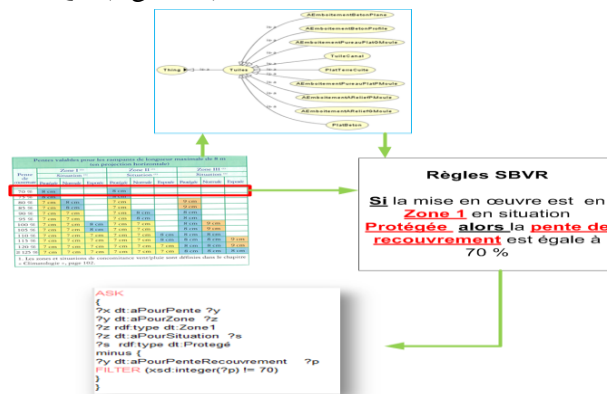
Thing
Tuiles
AEmboitementBetonPlane
AEmboitementBetonProfile
AEmboitementPureauPlatEMoule
TuileCanal
PlatTerreCuite
AEmboitementPureauPlatPMoule
AEmboitementAReliefEMoule
AEmboitementAReliefPMoule
PlatBeton

Pentes valables pour les rampants de longueur maximale de 8 m
Zone I
Zone II
Zone III
Situation
Protégée
Normale
Exposée
Protégée
Normale
Exposée
Protégée
Normale
Exposée
70 %
8 cm
80 %
85 %
90 %
95 %
100 %
105 %
110 %
115 %
120 %
125 %
7 cm
8 cm
9 cm
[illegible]

Règles SBVR

Si la mise en œuvre est en Zone 1 en situation Protégée alors la pente de recouvrement est égale à 70 %

ASK
{
?x dt:aPourPente ?y
?y dt:aPourZone ?z
?z rdf:type dt:Zone1
?z dt:aPourSituation ?s
?s rdf:type dt:Protegé
minus {
?y dt:aPourPenteRecouvrement ?p
FILTER (xsd:integer(?p) != 70)
}
}